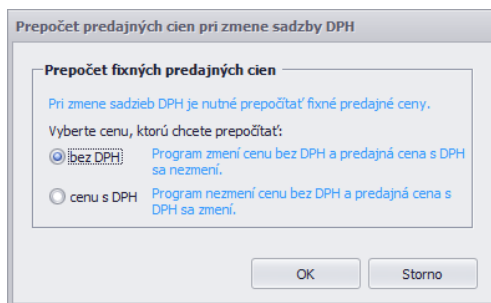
Prepočet predajných cien pri zmene sadzby DPH

Prepočet fixných predajných cien

Pri zmene sadzieb DPH je nutné prepočítať fixné predajné ceny.

Vyberte cenu, ktorú chcete prepočítať:

bez DPH Program zmení cenu bez DPH a predajná cena s DPH sa nezmení.

cenu s DPH Program nezmení cenu bez DPH a predajná cena s DPH sa zmení.

OK Storno